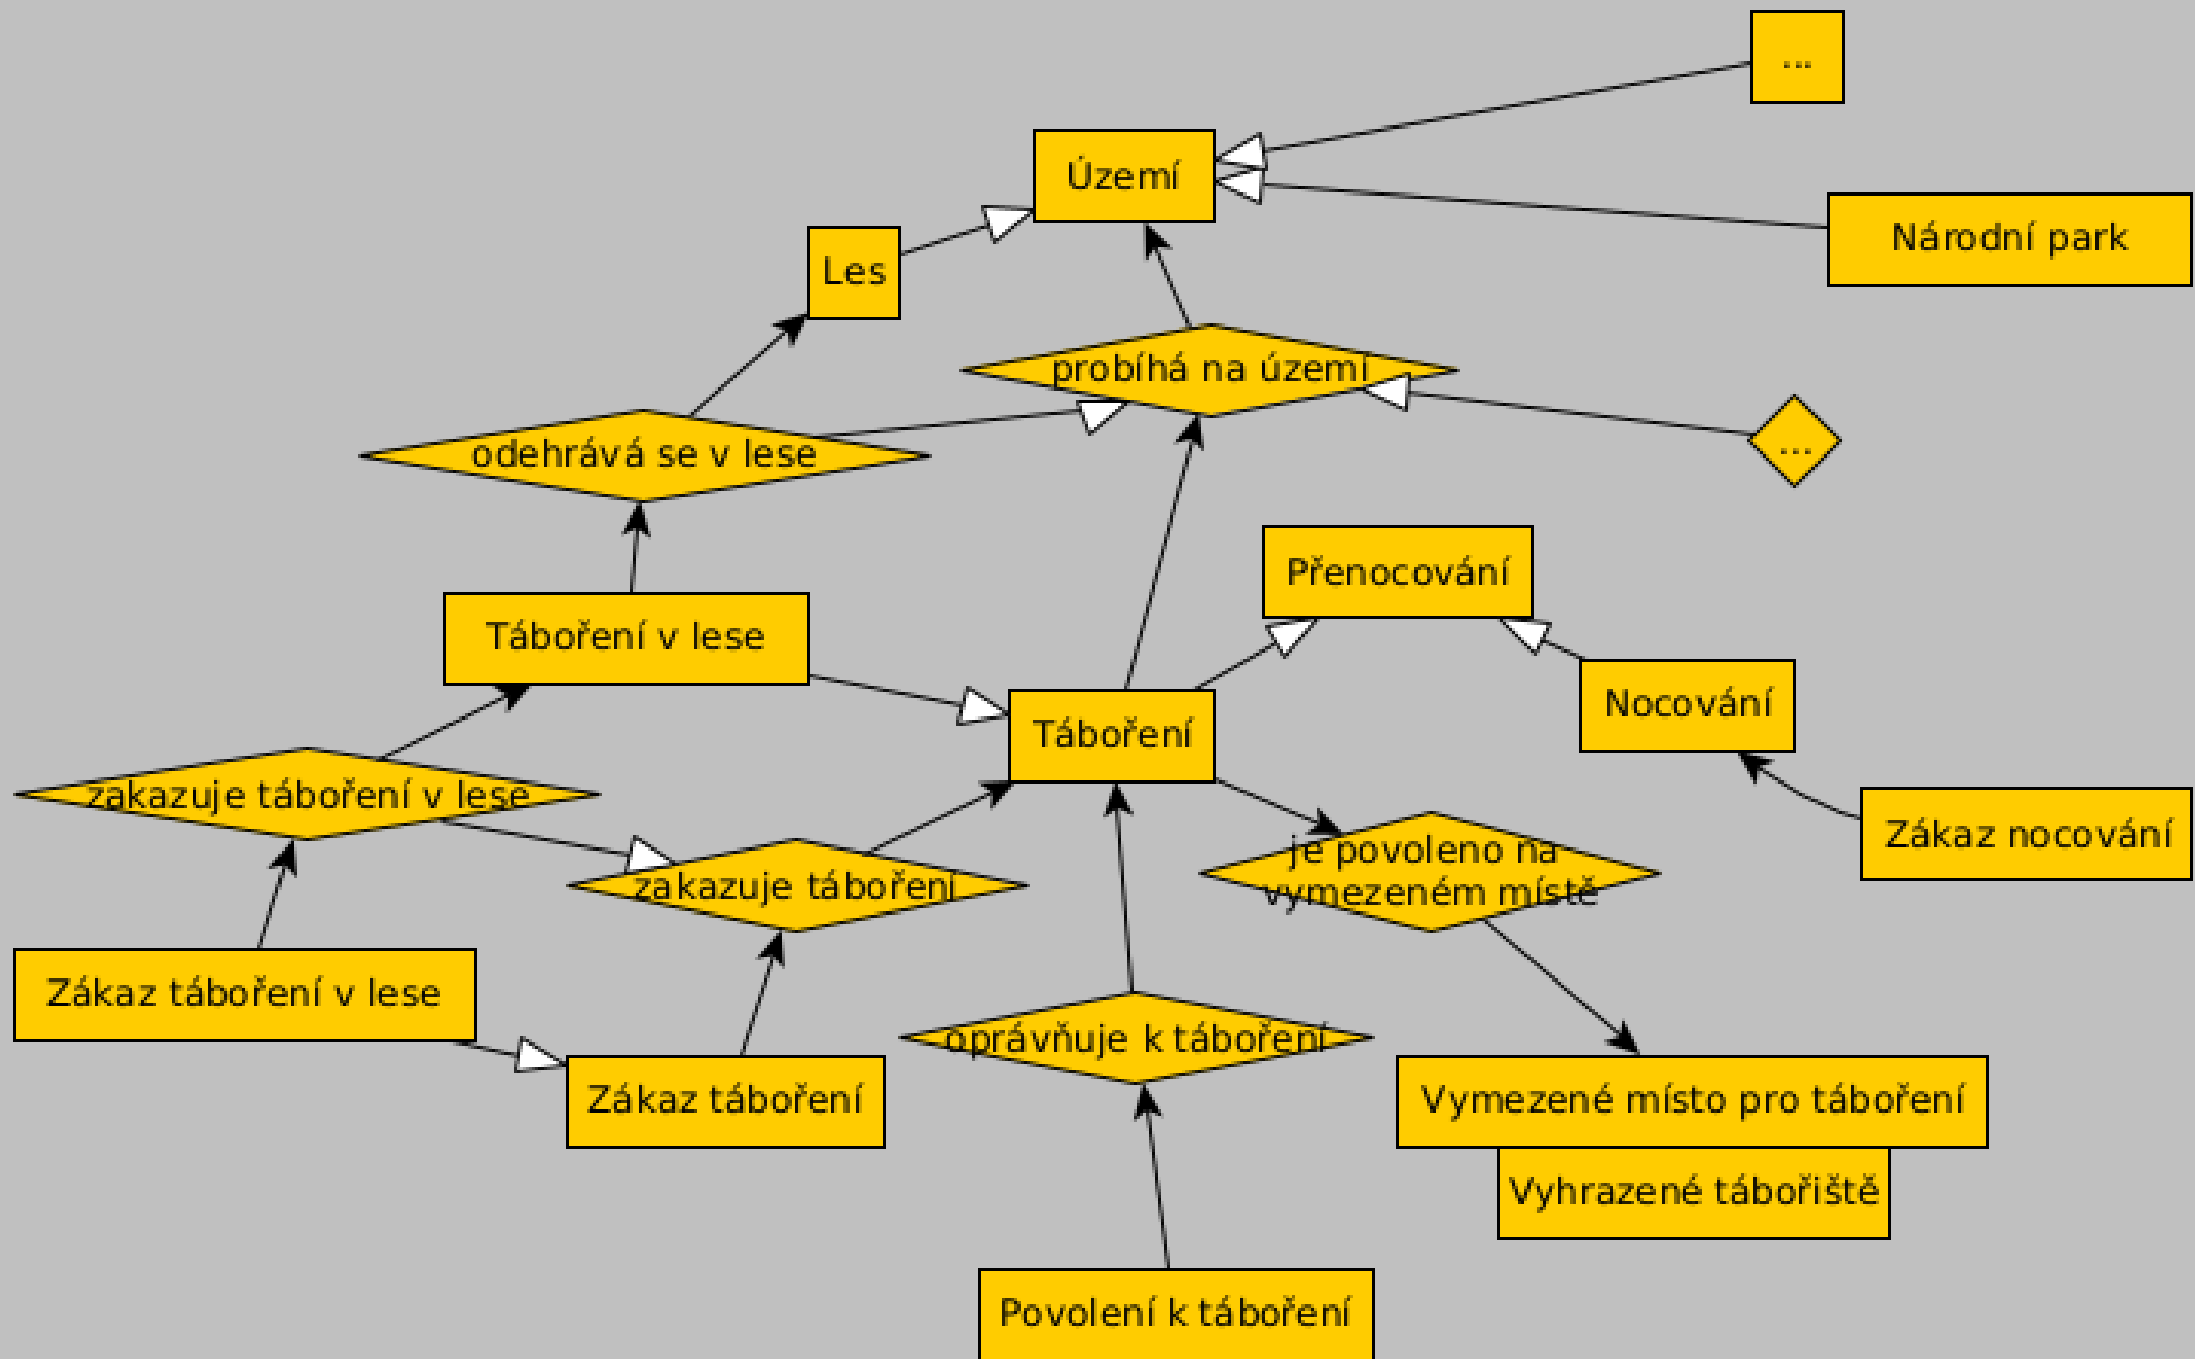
...

Území

Národní park

Les

probíhá na území

...

odehrává se v lese

Přenocování

Táboření v lese

Nocování

Táboření

zakazuje táboření v lese

Zákaz nocování

zakazuje táboření

je povoleno na vymezeném místě

Zákaz táboření v lese

oprávňuje k táboření

Zákaz táboření

Vymezené místo pro táboření

Vyhrazené tábořiště

Povolení k táboření